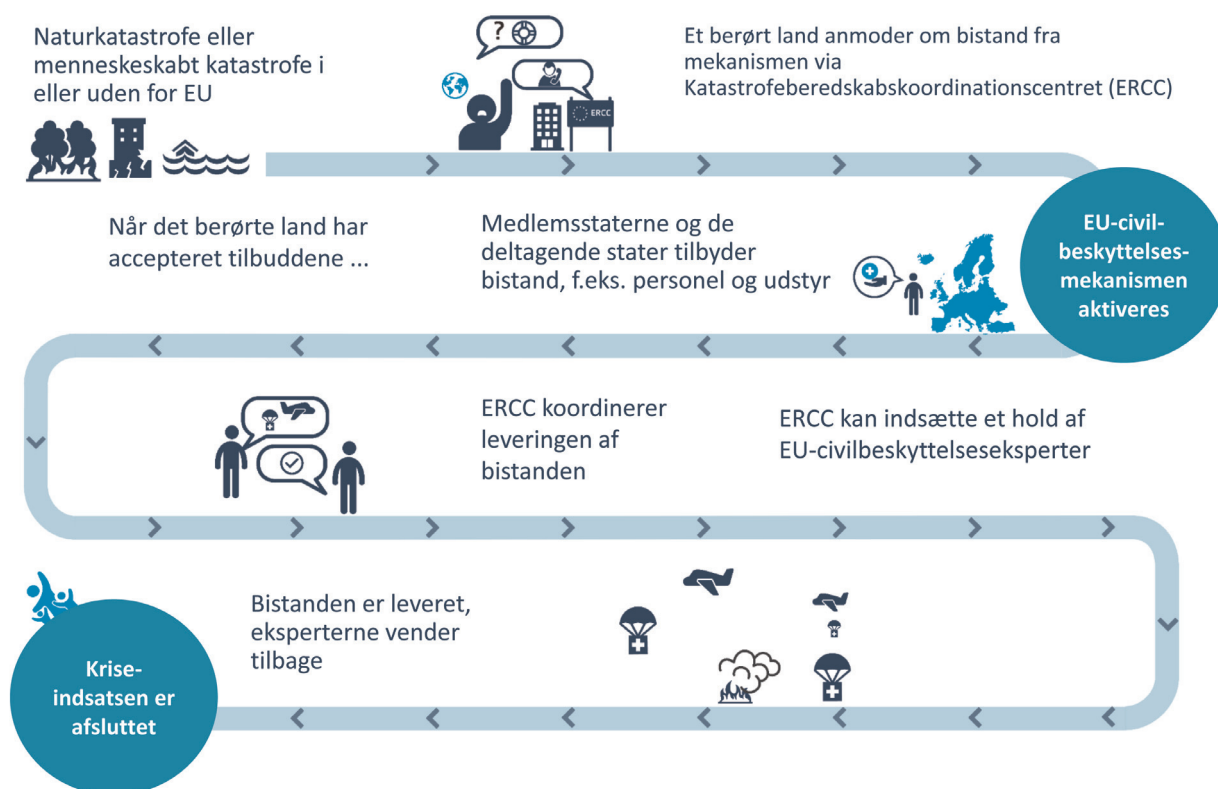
Naturkatastrofe eller menneskeskabt katastrofe i eller uden for EU

?

ERCC

Et berørt land anmoder om bistand fra mekanismen via Katastrofeberedskabskoordinationscentret (ERCC)

EU-civilbeskyttelsesmekanismen aktiveres

Medlemsstaterne og de deltagende stater tilbyder bistand, f.eks. personel og udstyr

Når det berørte land har accepteret tilbuddene ...

ERCC kan indsætte et hold af EU-civilbeskyttelseseksperter

ERCC koordinerer leveringen af bistanden

Bistanden er leveret, eksperterne vender tilbage

Krise-indsatsen er afsluttet